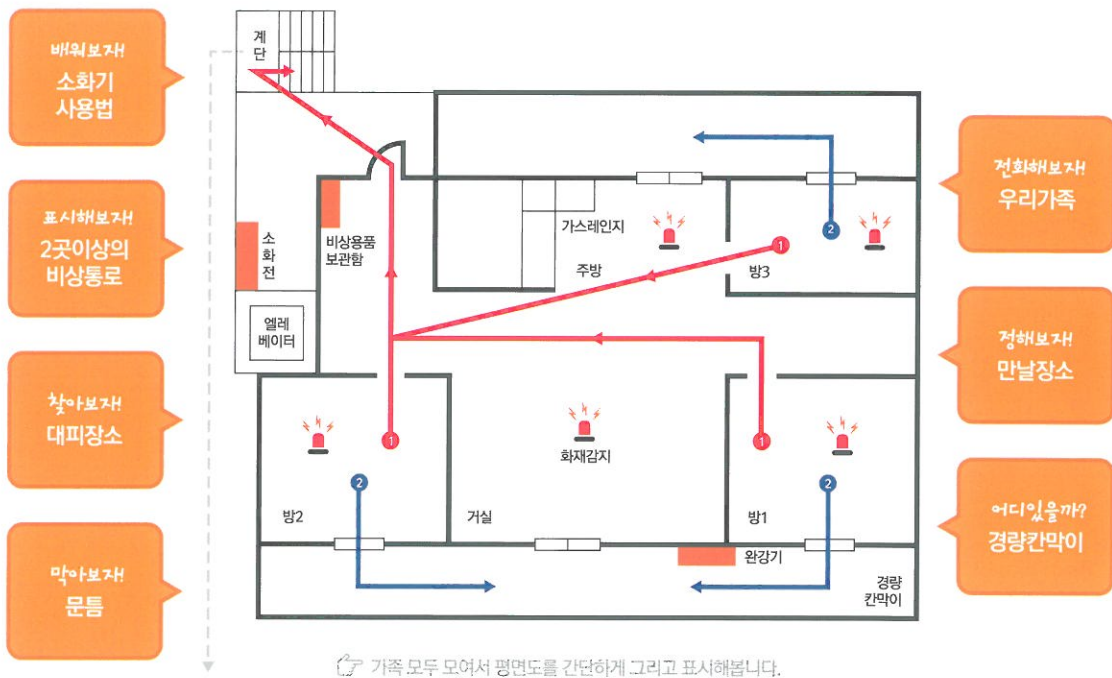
배워보자!
소화기 사용법

표시해보자!
2곳이상의 비상통로

찾아보자!
대피장소

막아보자!
문틈

계단

소화전

비상용품 보관함

엘레베이터

가스레인지

주방

방3

방2

화재감지

거실

방1

완강기

경량 칸막이

전화해보자!
우리가족

정해보자!
만날장소

어디있을까?
경량칸막이

가족 모두 모여서 평면도를 간단하게 그리고 표시해봅니다.